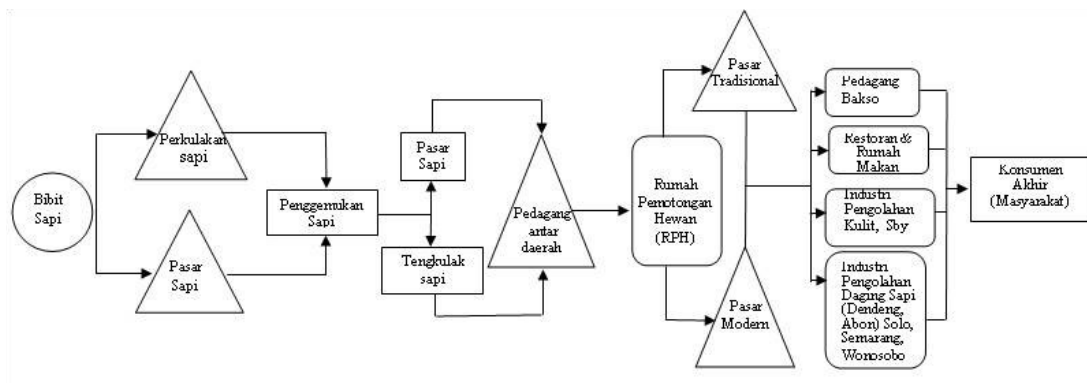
Bibit Sapi

Perkulakan sapi

Pasar Sapi

Penggemukan Sapi

Pasar Sapi

Tengkulak sapi

Pedagang antar daerah

Rumah Pemotongan Hewan (RPH)

Pasar Tradisional

Pasar Modern

Pedagang Bakso

Restoran & Rumah Makan

Industri Pengolahan Kulit, Sby

Industri Pengolahan Daging Sapi (Dendeng, Abon) Solo, Semarang, Wonosobo

Konsumen Akhir (Masyarakat)